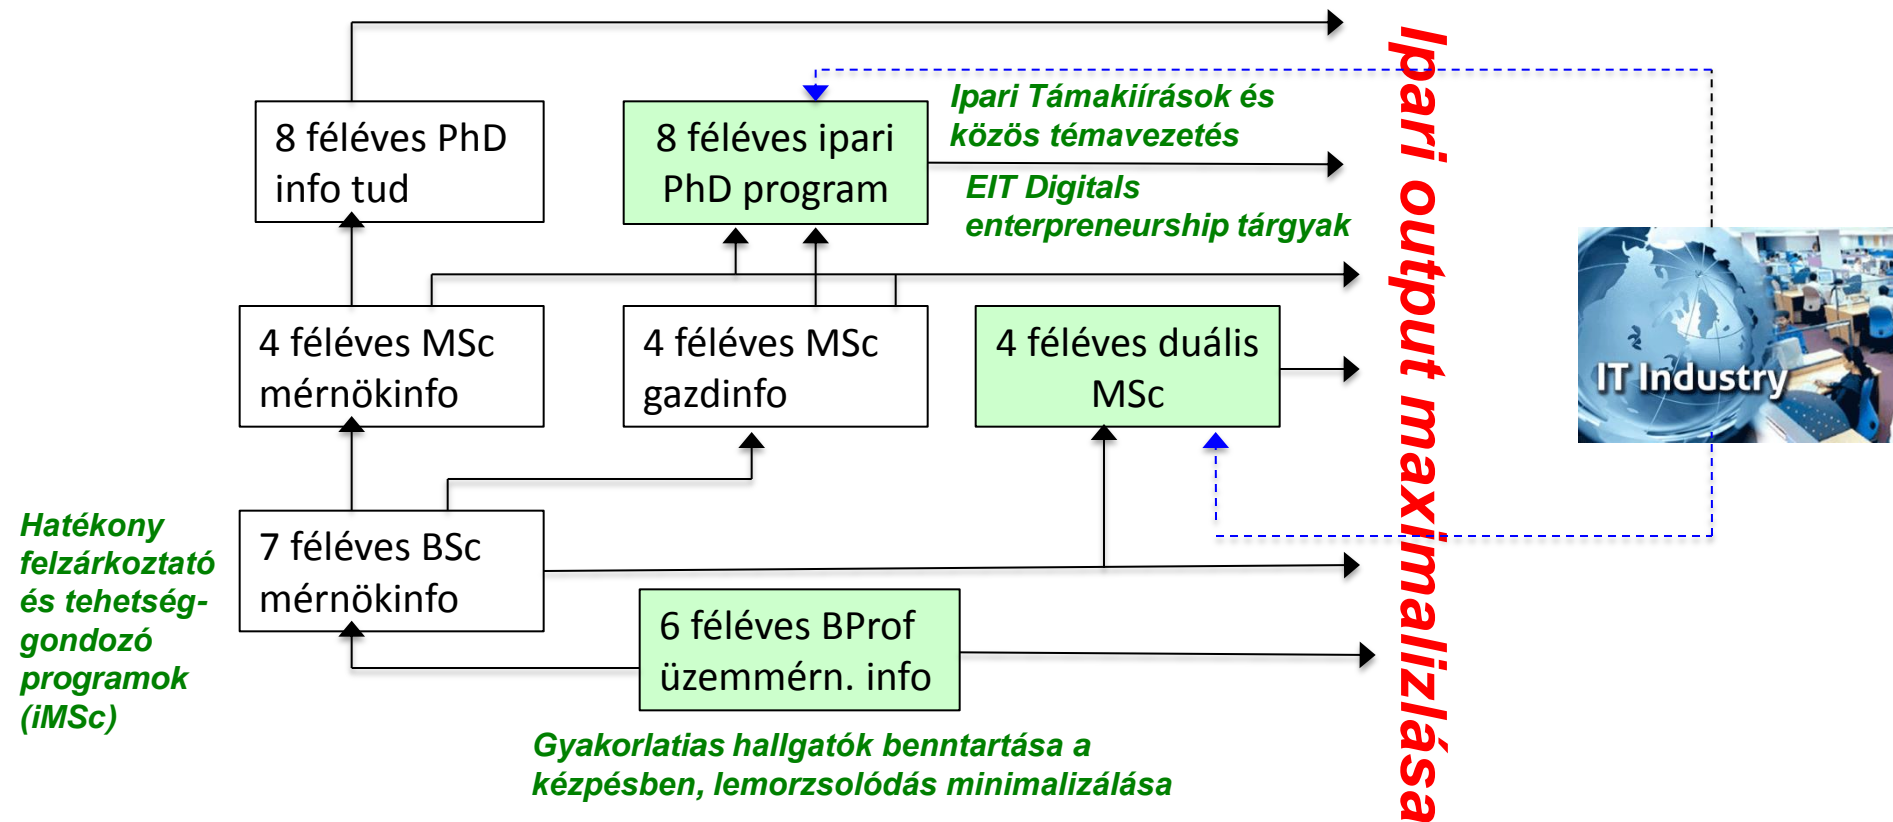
8 féléves PhD info tud

8 féléves ipari PhD program

Ipari Támakiírások és közös témavezetés

EIT Digitals enterpreneurship tárgyak

Ipari output maximalizlása

4 féléves MSc mérnökinfo

4 féléves MSc gazdinfo

4 féléves duális MSc

IT Industry

Hatékony felzárkoztató és tehetség-gondozó programok (iMSc)

7 féléves BSc mérnökinfo

6 féléves BProf üzemmérn. info

Gyakorlatias hallgatók benntartása a kézpésben, lemorzsolódás minimalizálása